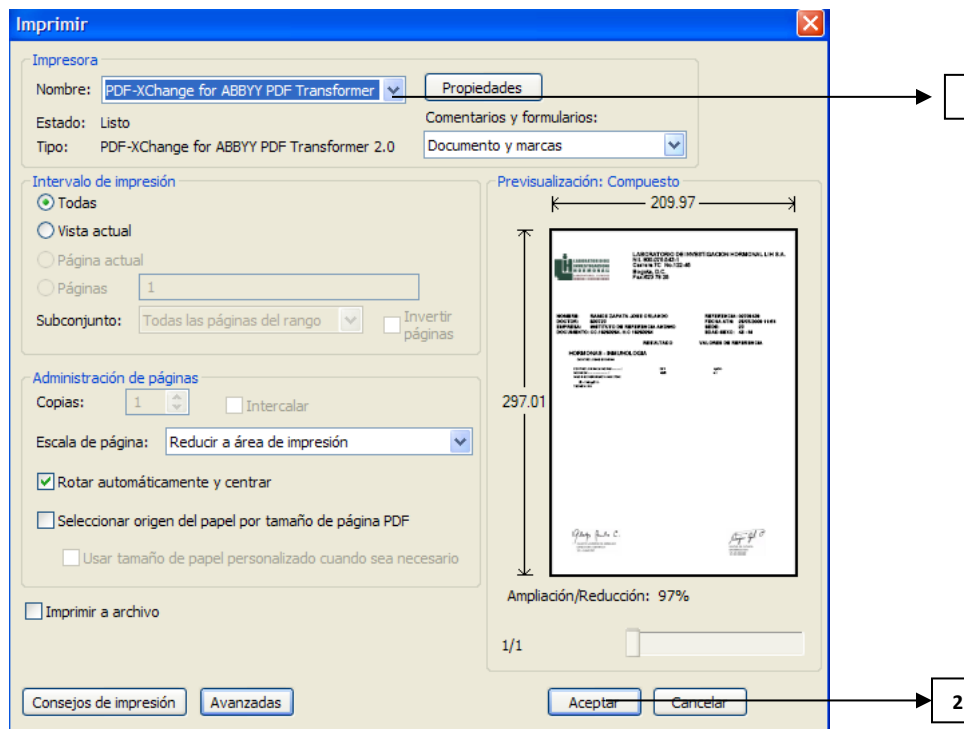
Imprimir

Impresora
Nombre: PDF-XChange for ABBYY PDF Transformer
Propiedades
Estado: Listo
Tipo: PDF-XChange for ABBYY PDF Transformer 2.0
Comentarios y formularios:
Documento y marcas

Intervalo de impresión
Todas
Vista actual
Página actual
Páginas 1
Subconjunto: Todas las páginas del rango
Invertir páginas

Administración de páginas
Copias: 1
Intercalar
Escala de página: Reducir a área de impresión
Rotar automáticamente y centrar
Seleccionar origen del papel por tamaño de página PDF
Usar tamaño de papel personalizado cuando sea necesario

Imprimir a archivo

Previsualización: Compuesto
209.97
297.01
LABORATORIO DE INVESTIGACION HORMONAL LIH S.A.
HORMONAS - INMUNOLOGIA
Ampliación/Reducción: 97%
1/1

Consejos de impresión
Avanzadas
Aceptar
Cancelar

2